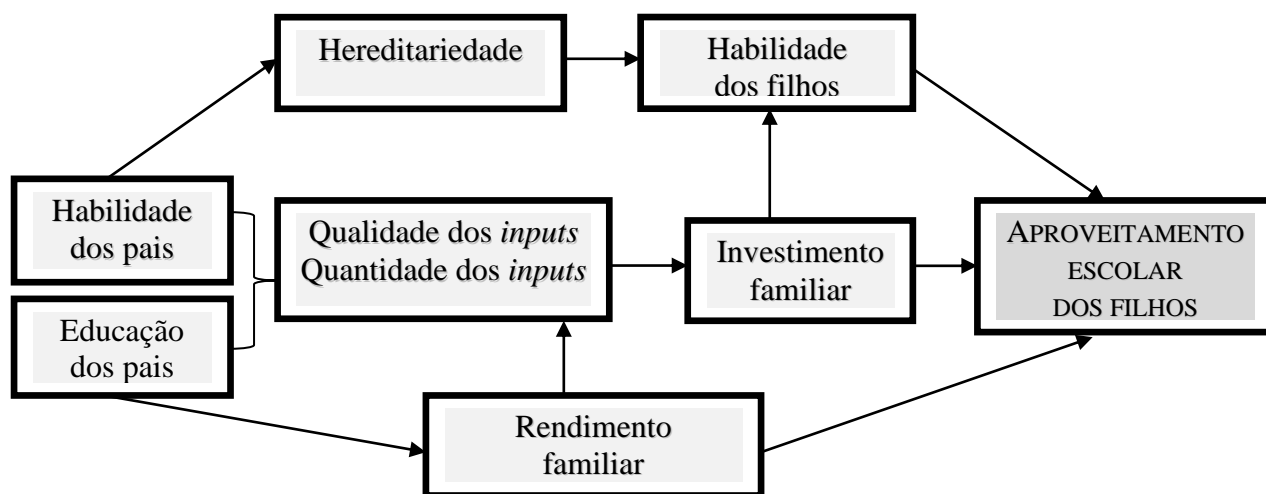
Hereditariedade

Habilidade dos filhos

Habilidade dos pais

Educação dos pais

Qualidade dos *inputs*
Quantidade dos *inputs*

Investimento familiar

APROVEITAMENTO ESCOLAR DOS FILHOS

Rendimento familiar